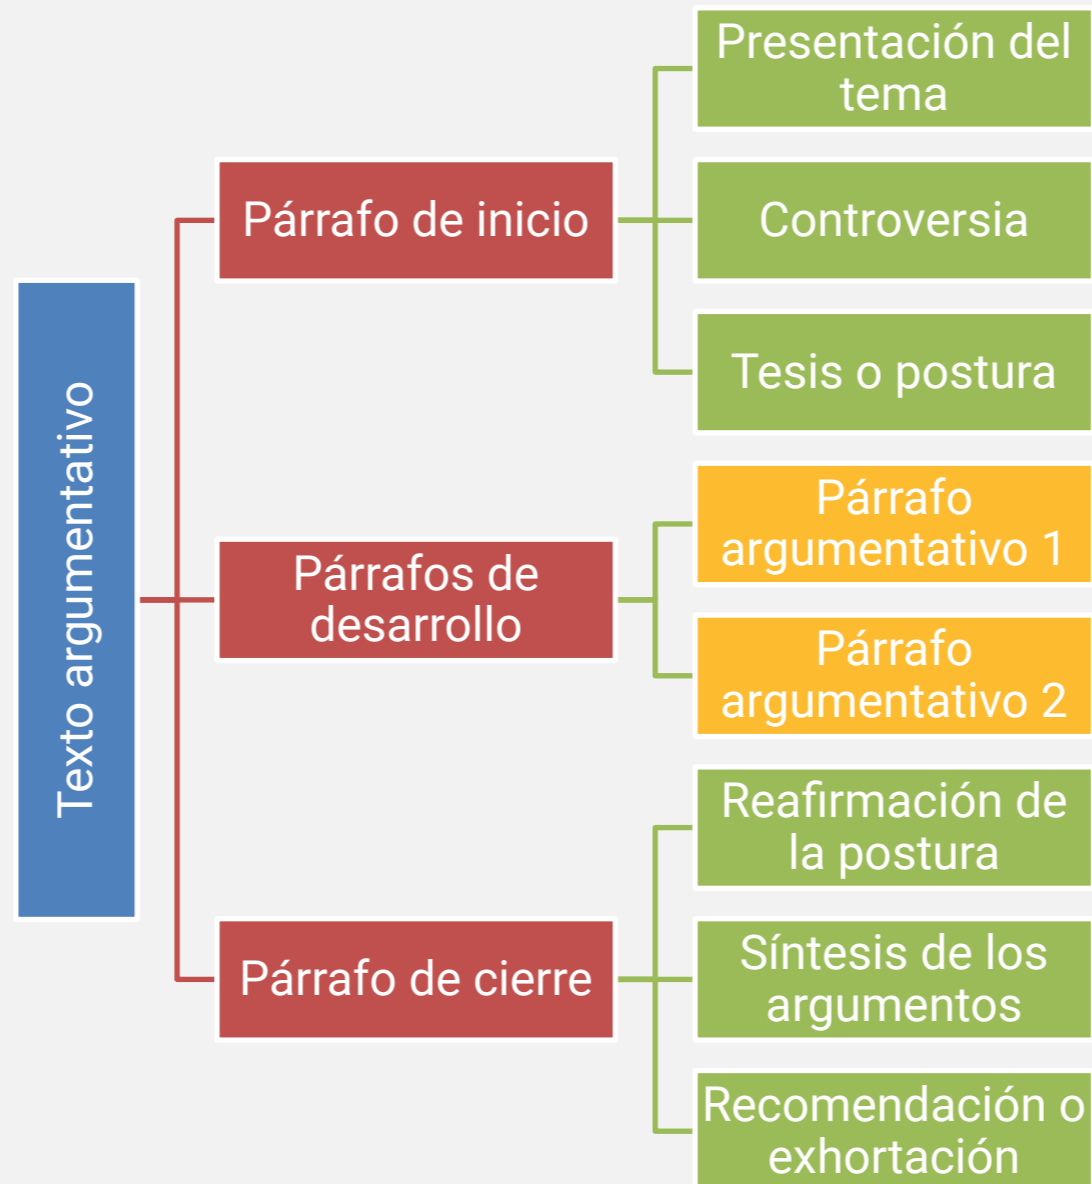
Texto argumentativo

Párrafo de inicio

Presentación del tema

Controversia

Tesis o postura

Párrafos de desarrollo

Párrafo argumentativo 1

Párrafo argumentativo 2

Párrafo de cierre

Reafirmación de la postura

Síntesis de los argumentos

Recomendación o exhortación